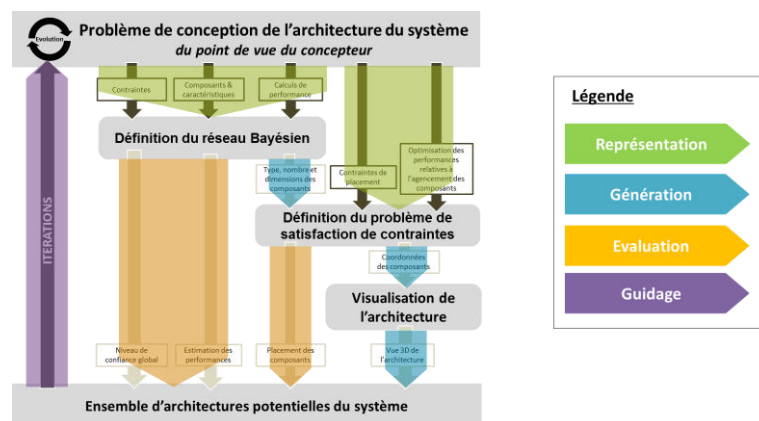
Evolution

Problème de conception de l'architecture du système
du point de vue du concepteur

Contraintes

Composants & caractéristiques

Calculs de performance

Définition du réseau Bayésien

Contraintes de placement

Optimisation des performances relatives à l'agencement des composants

Type, nombre et dimensions des composants

Définition du problème de satisfaction de contraintes

Coordonnées des composants

Visualisation de l'architecture

ITERATIONS

Niveau de confiance global

Estimation des performances

Placement des composants

Vue 3D de l'architecture

Ensemble d'architectures potentielles du système

Légende

Représentation

Génération

Evaluation

Guidage